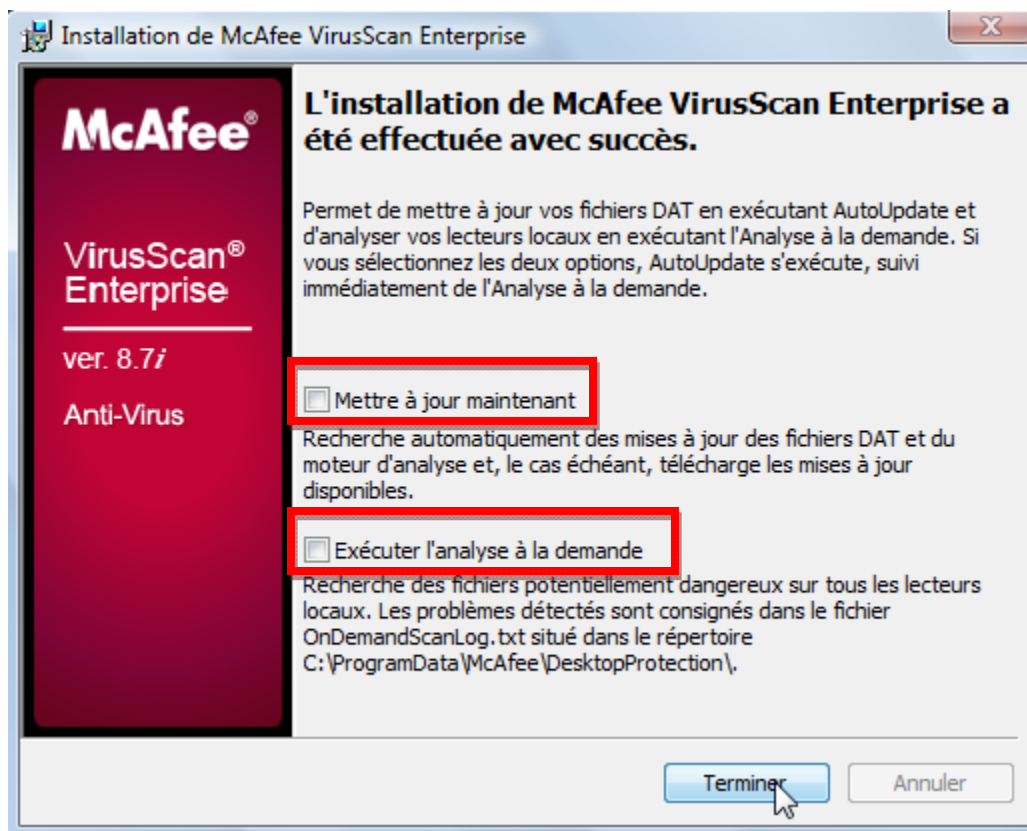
Installation de McAfee VirusScan Enterprise

McAfee®

VirusScan® Enterprise

ver. 8.7i

Anti-Virus

L'installation de McAfee VirusScan Enterprise a été effectuée avec succès.

Permet de mettre à jour vos fichiers DAT en exécutant AutoUpdate et d'analyser vos lecteurs locaux en exécutant l'Analyse à la demande. Si vous sélectionnez les deux options, AutoUpdate s'exécute, suivi immédiatement de l'Analyse à la demande.

Mettre à jour maintenant

Recherche automatiquement des mises à jour des fichiers DAT et du moteur d'analyse et, le cas échéant, télécharge les mises à jour disponibles.

Exécuter l'analyse à la demande

Recherche des fichiers potentiellement dangereux sur tous les lecteurs locaux. Les problèmes détectés sont consignés dans le fichier OnDemandScanLog.txt situé dans le répertoire C:\ProgramData\McAfee\DesktopProtection\.

Terminer

Annuler